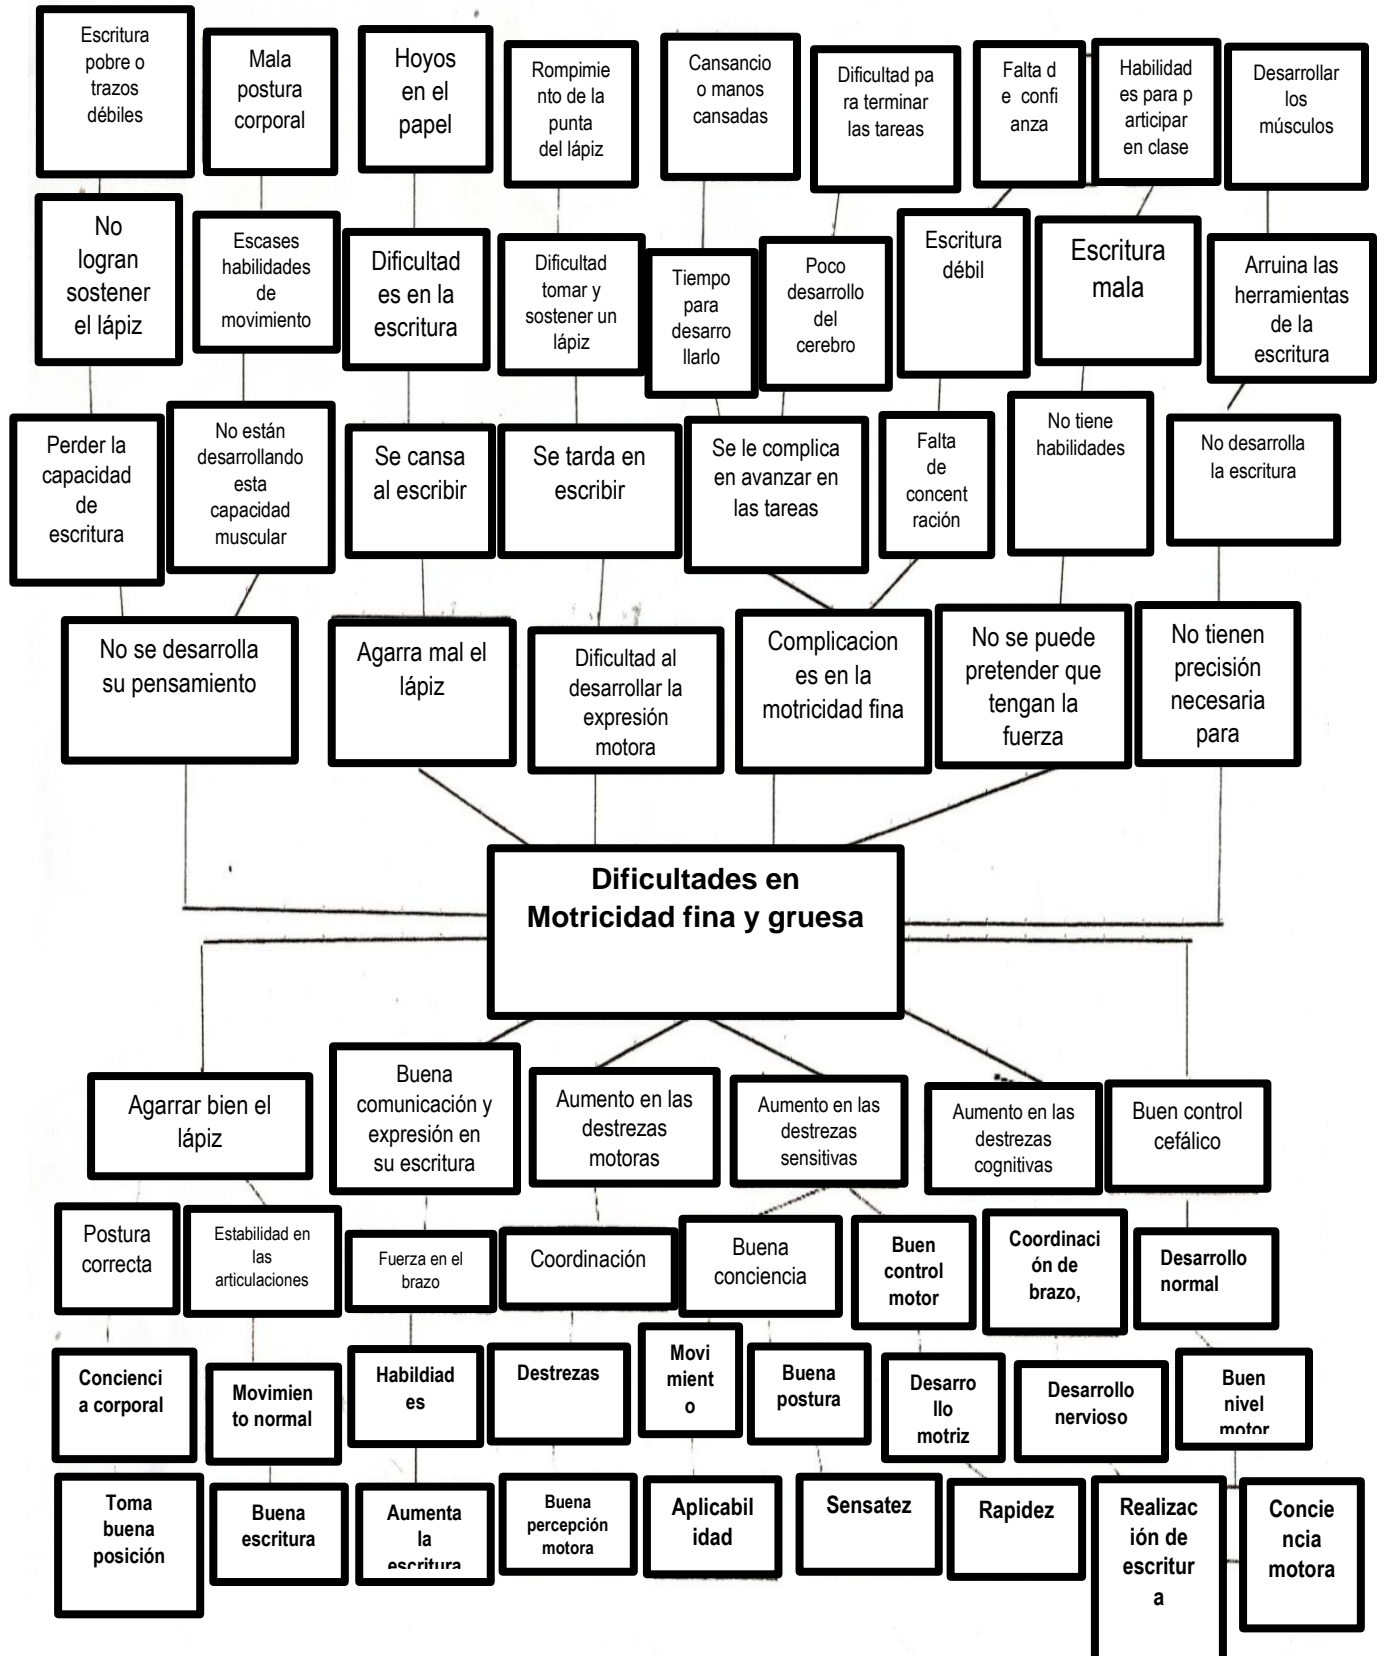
Escritura pobre o trazos débiles

Mala postura corporal

Hoyos en el papel

Rompimiento de la punta del lápiz

Cansancio o manos cansadas

Dificultad para terminar las tareas

Falta de confianza

Habilidades para participar en clase

Desarrollar los músculos

No logran sostener el lápiz

Escases habilidades de movimiento

Dificultades en la escritura

Dificultad tomar y sostener un lápiz

Tiempo para desarrollarlo

Poco desarrollo del cerebro

Escritura débil

Escritura mala

Arruina las herramientas de la escritura

Perder la capacidad de escritura

No están desarrollando esta capacidad muscular

Se cansa al escribir

Se tarda en escribir

Se le complica en avanzar en las tareas

Falta de concentración

No tiene habilidades

No desarrolla la escritura

No se desarrolla su pensamiento

Agarra mal el lápiz

Dificultad al desarrollar la expresión motora

Complicaciones en la motricidad fina

No se puede pretender que tengan la fuerza

No tienen precisión necesaria para

Dificultades en Motricidad fina y gruesa

Agarrar bien el lápiz

Buena comunicación y expresión en su escritura

Aumento en las destrezas motoras

Aumento en las destrezas sensitivas

Aumento en las destrezas cognitivas

Buen control cefálico

Postura correcta

Estabilidad en las articulaciones

Fuerza en el brazo

Coordinación

Buena conciencia

Buen control motor

Coordinación de brazo,

Desarrollo normal

Conciencia corporal

Movimiento normal

Habildiades

Destrezas

Movimiento

Buena postura

Desarrollo motriz

Desarrollo nervioso

Buen nivel motor

Toma buena posición

Buena escritura

Aumenta la escritura

Buena percepción motora

Aplicabilidad

Sensatez

Rapidez

Realización de escritura

Conciencia motora